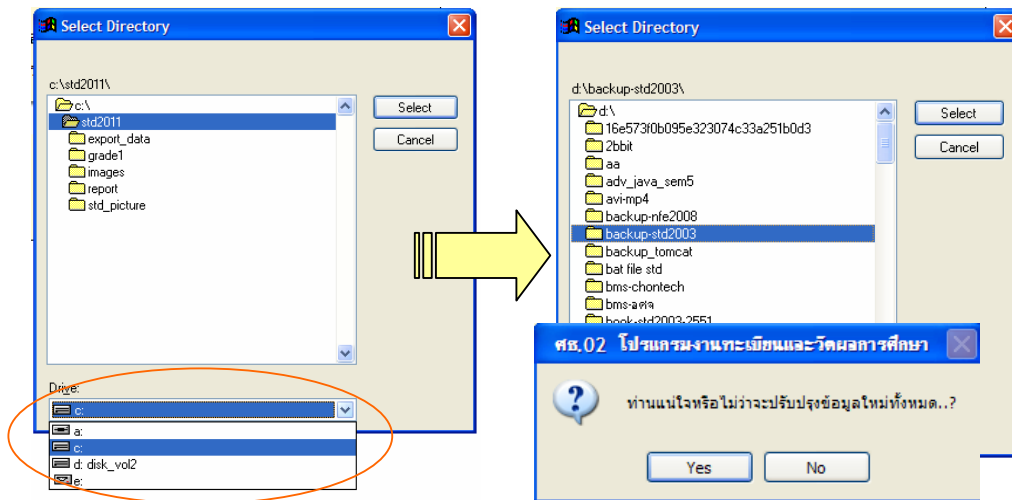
Select Directory

c:\std2011\

c:\
std2011
export_data
grade1
images
report
std_picture

Select
Cancel

Drive:
c:
a:
c:
d: disk_vol2
e:

Select Directory

d:\backup-std2003\

d:\
16e573f0b095e323074c33a251b0d3
2bbit
aa
adv_java_sem5
avi-mp4
backup-nfe2008
backup-std2003
backup_tomcat
bat file std
bms-chontech
bms-aศจ
book-std2003-2551

Select
Cancel

ศธ.02 โปรแกรมงานทะเบียนและวัดผลการศึกษา

ท่านแน่ใจหรือไม่ว่าจะปรับปรุงข้อมูลใหม่ทั้งหมด..?

Yes
No